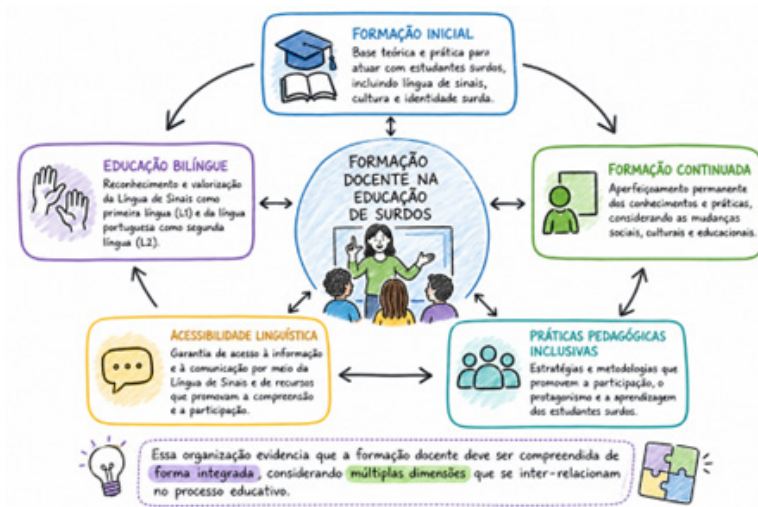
FORMAÇÃO INICIAL

Base teórica e prática para atuar com estudantes surdos, incluindo língua de sinais, cultura e identidade surda.

EDUCAÇÃO BILÍNGUE

Reconhecimento e valorização da Língua de Sinais como primeira língua (L1) e da língua portuguesa como segunda língua (L2).

FORMAÇÃO DOCENTE NA EDUCAÇÃO DE SURDOS

FORMAÇÃO CONTINUADA

Aperfeiçoamento permanente dos conhecimentos e práticas, considerando as mudanças sociais, culturais e educacionais.

ACESSIBILIDADE LINGUÍSTICA

Garantia de acesso à informação e à comunicação por meio da Língua de Sinais e de recursos que promovam a compreensão e a participação.

PRÁTICAS PEDAGÓGICAS INCLUSIVAS

Estratégias e metodologias que promovem a participação, o protagonismo e a aprendizagem dos estudantes surdos.

Essa organização evidencia que a formação docente deve ser compreendida de forma integrada, considerando múltiplas dimensões que se inter-relacionam no processo educativo.